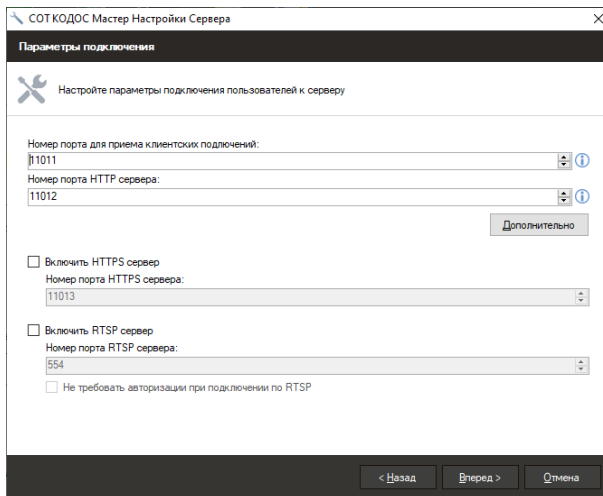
СОТ КОДОС Мастер Настройки Сервера

Параметры подключения

Настройте параметры подключения пользователей к серверу

Номер порта для приема клиентских подлючений:
11011
Номер порта HTTP сервера:
11012

Дополнительно

Включить HTTPS сервер
Номер порта HTTPS сервера:
11013

Включить RTSP сервер
Номер порта RTSP сервера:
554

Не требовать авторизации при подключении по RTSP

< Назад
Вперед >
Отмена